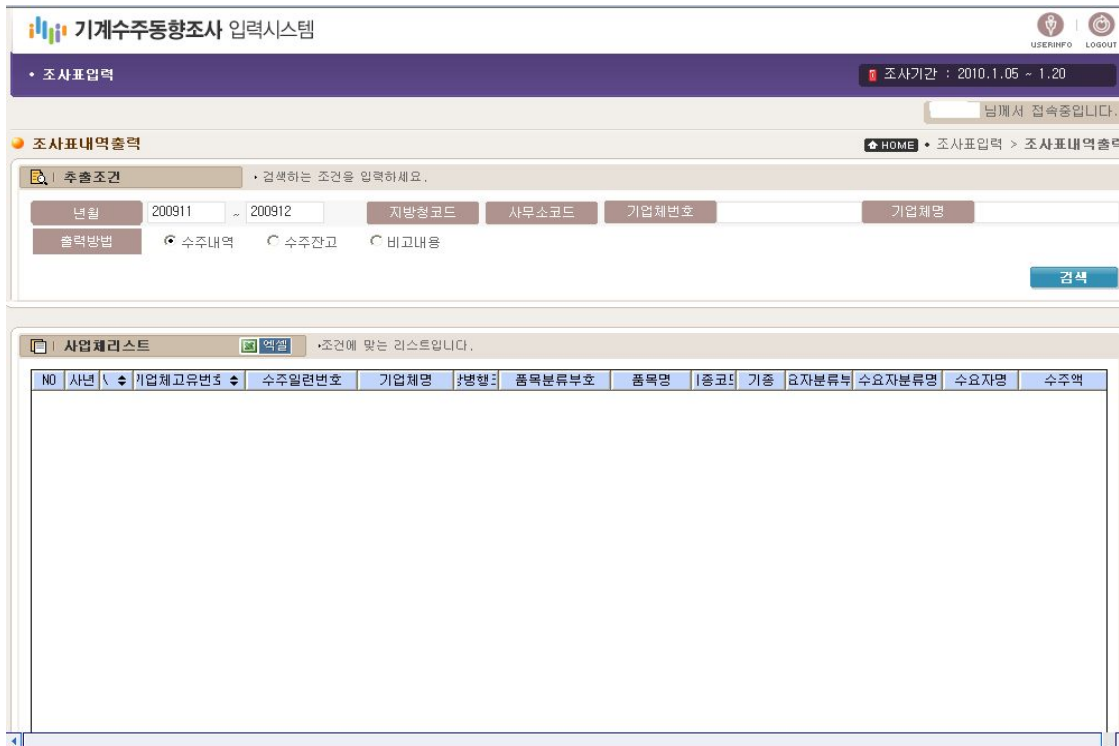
기계수주동향조사 입력시스템

USERINFO LOGOUT

• 조사표입력

조사기간 : 2010.1.05 ~ 1.20

님께서 접속중입니다.

조사표내역출력

HOME • 조사표입력 > 조사표내역출력

추출조건 • 검색하는 조건을 입력하세요.

년월 200911 ~ 200912 지방청코드 사무소코드 기업체번호 기업체명

출력방법 ◉ 수주내역 ○ 수주잔고 ○ 비고내용

검색

사업체리스트 엑셀 •조건에 맞는 리스트입니다.

| NO | 사년 | \ | 기업체고유번호 | 수주일련번호 | 기업체명 | 방행 | 품목분류부호 | 품목명 | 종코 | 기종 | 요자분류부 | 수요자분류명 | 수요자명 | 수주액 |
|---|---|---|---|---|---|---|---|---|---|---|---|---|---|---|